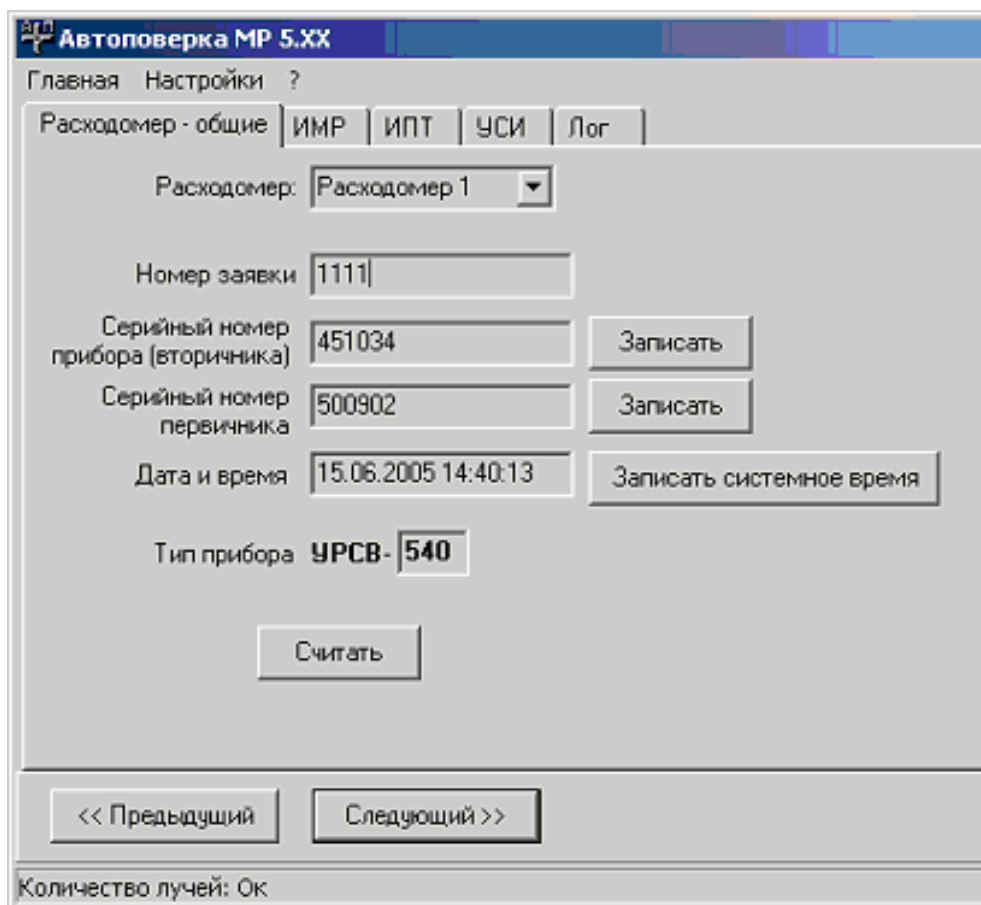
Автоповерка МР 5.XX

Главная Настройки ?

Расходомер - общие | ИМР | ИПТ | УСИ | Лог

Расходомер: Расходомер 1

Номер заявки 1111

Серийный номер прибора (вторичника) 451034 Записать

Серийный номер первичника 500902 Записать

Дата и время 15.06.2005 14:40:13 Записать системное время

Тип прибора УРСВ- 540

Считать

<< Предыдущий Следующий >>

Количество лучей: Ок